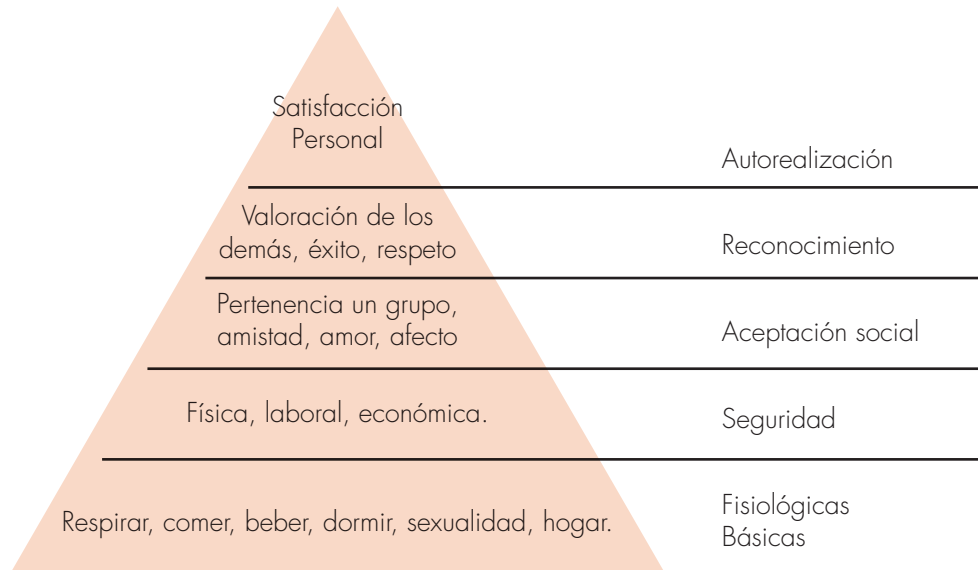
Satisfacción Personal

Autorealización

Valoración de los demás, éxito, respeto

Reconocimiento

Pertenencia un grupo, amistad, amor, afecto

Aceptación social

Física, laboral, económica.

Seguridad

Respirar, comer, beber, dormir, sexualidad, hogar.

Fisiológicas Básicas